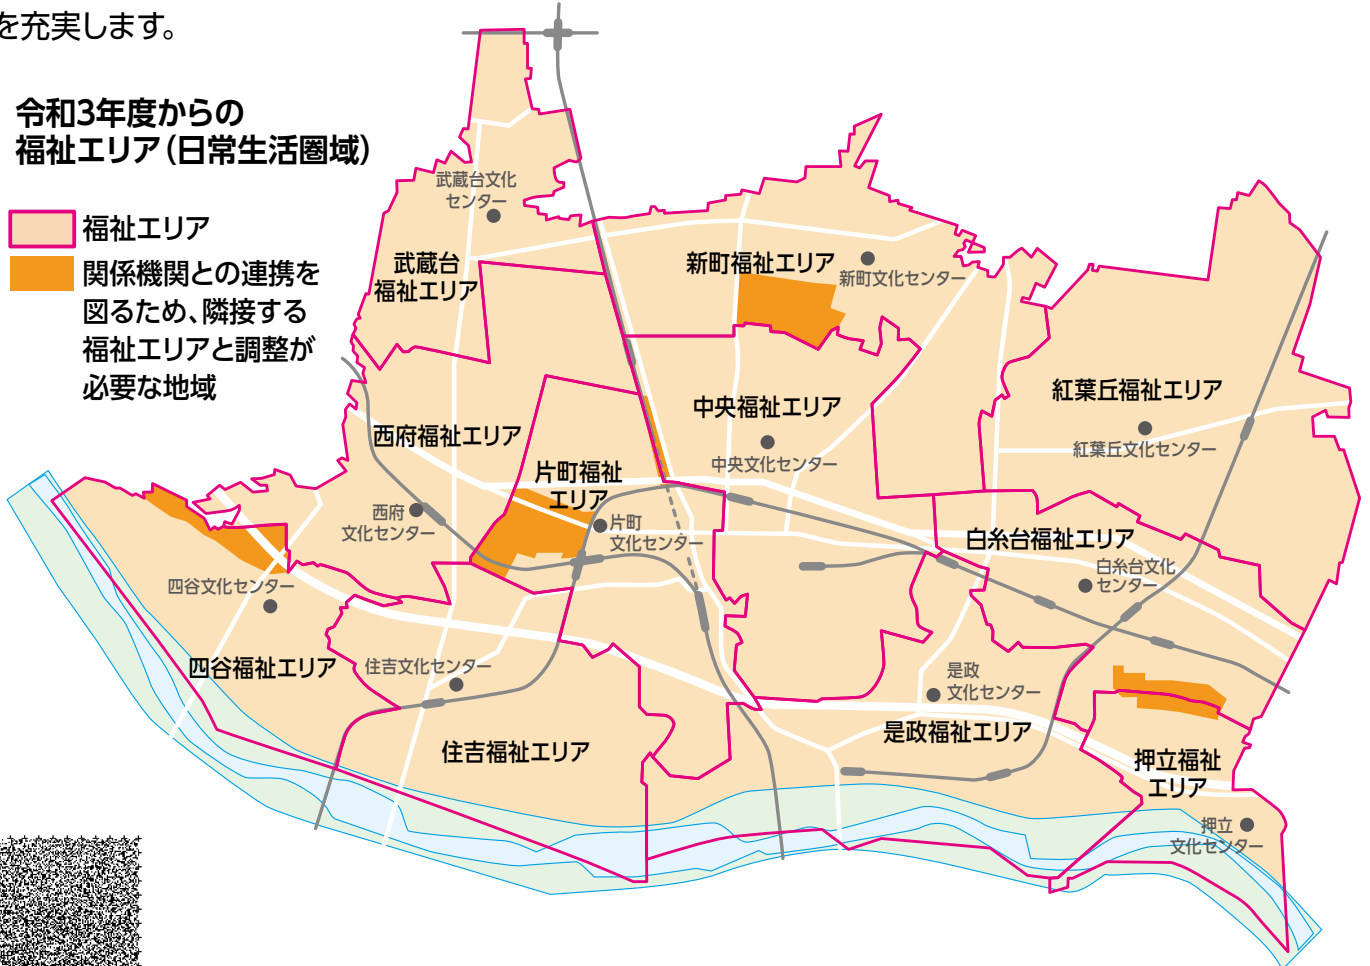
を充実します。

令和3年度からの
福祉エリア(日常生活圏域)

福祉エリア

関係機関との連携を図るため、隣接する福祉エリアと調整が必要な地域

武蔵台文化センター

武蔵台福祉エリア

新町福祉エリア

新町文化センター

中央福祉エリア

紅葉丘福祉エリア

紅葉丘文化センター

西府福祉エリア

片町福祉エリア

中央文化センター

西府文化センター

片町文化センター

白糸台福祉エリア

白糸台文化センター

四谷文化センター

四谷福祉エリア

住吉文化センター

是政文化センター

是政福祉エリア

住吉福祉エリア

押立福祉エリア

押立文化センター